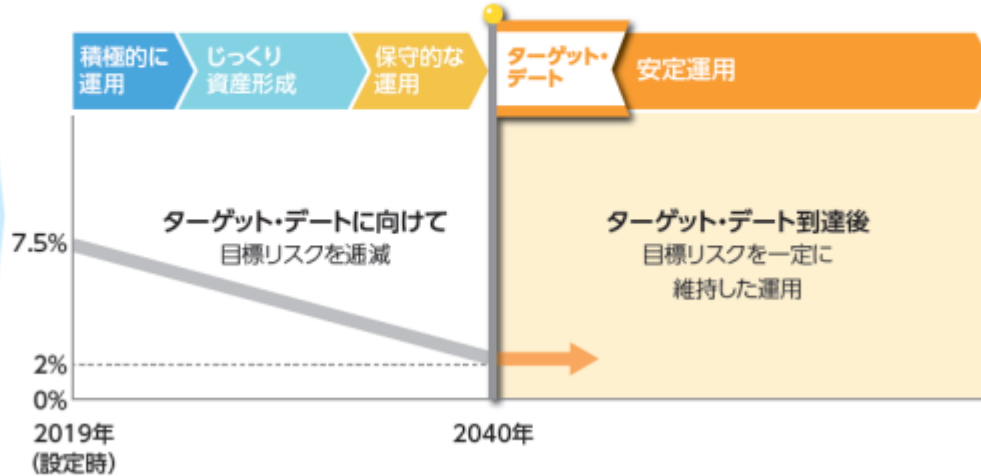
積極的に運用

じっくり資産形成

保守的な運用

ターゲット・デート

安定運用

ターゲット・デートに向けて
目標リスクを逓減

ターゲット・デート到達後
目標リスクを一定に維持した運用

7.5%

2%

0%

2019年
(設定時)

2040年